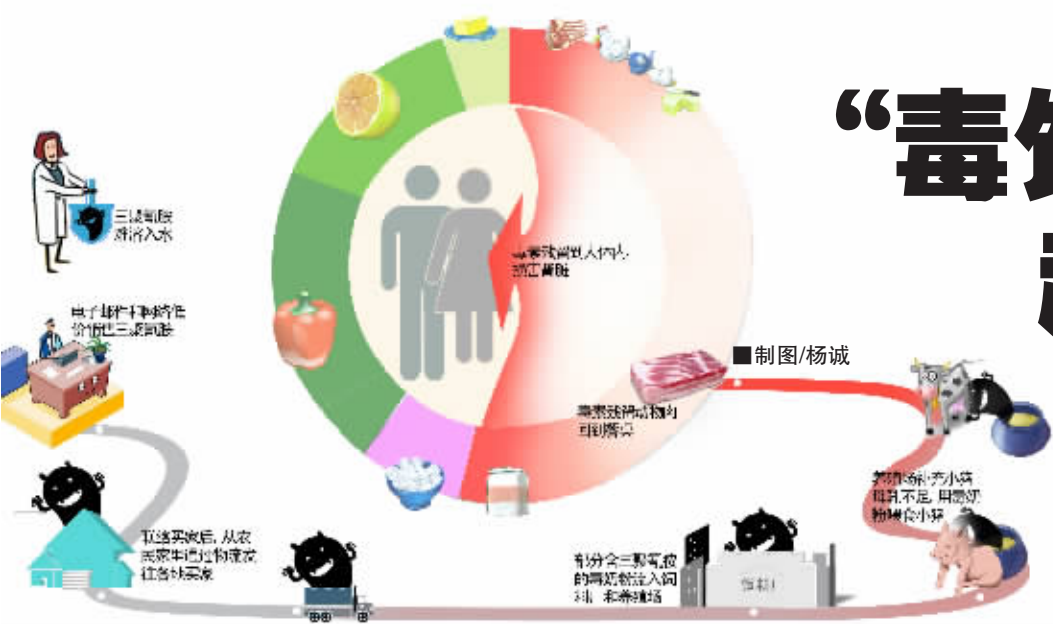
“毒

三聚氰胺
溶解入水

电子推广和销售
价格低三聚氰胺

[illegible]
最终进入人体内
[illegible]

■制图/杨诚

毒素残留动物内
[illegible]

养殖场给小猪
喂食不足，用毒奶
粉喂食小猪

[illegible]，从农
民家中通过物流收
往各地买家

部分含三聚氰胺
的毒奶被注入饲
料，和养殖场

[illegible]